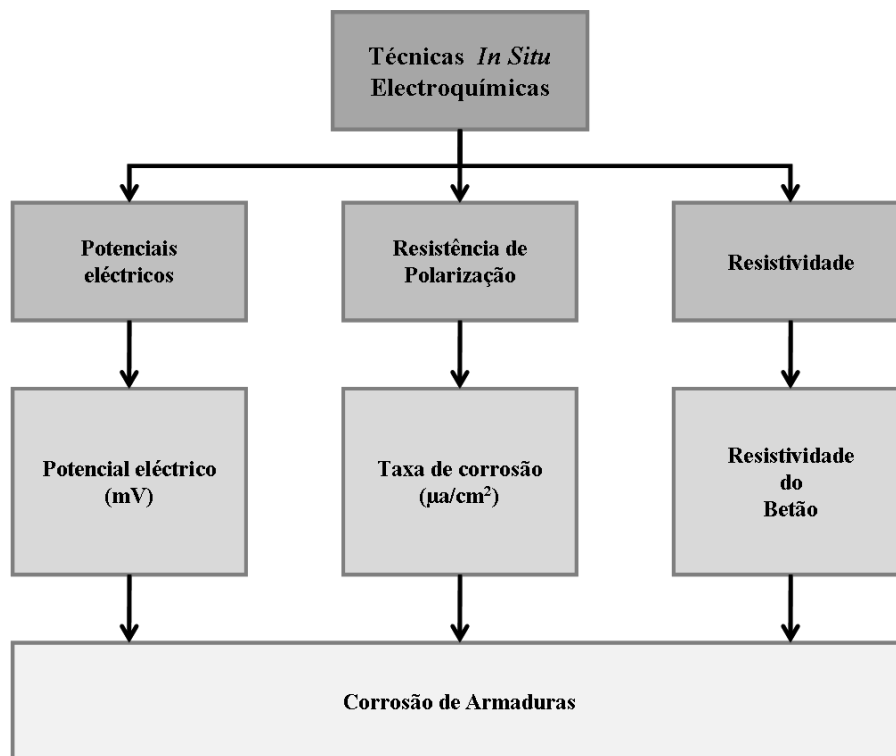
Técnicas *In Situ* Electroquímicas

Potenciais eléctricos

Resistência de Polarização

Resistividade

Potencial eléctrico (mV)

Taxa de corrosão (μa/cm$^2$)

Resistividade do Betão

Corrosão de Armaduras